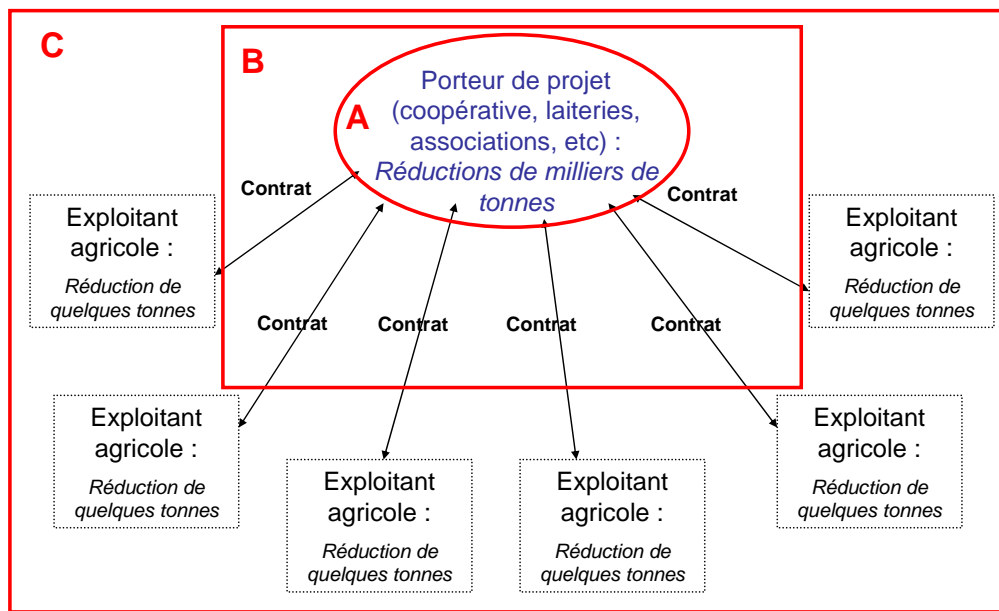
C

B

A

Porteur de projet (coopérative, laiteries, associations, etc) : *Réductions de milliers de tonnes*

Contrat

Contrat

Exploitant agricole :

*Réduction de quelques tonnes*

Exploitant agricole :

*Réduction de quelques tonnes*

Contrat

Contrat

Contrat

Contrat

Exploitant agricole :

*Réduction de quelques tonnes*

Exploitant agricole :

*Réduction de quelques tonnes*

Exploitant agricole :

*Réduction de quelques tonnes*

Exploitant agricole :

*Réduction de quelques tonnes*

Exploitant agricole :

*Réduction de quelques tonnes*